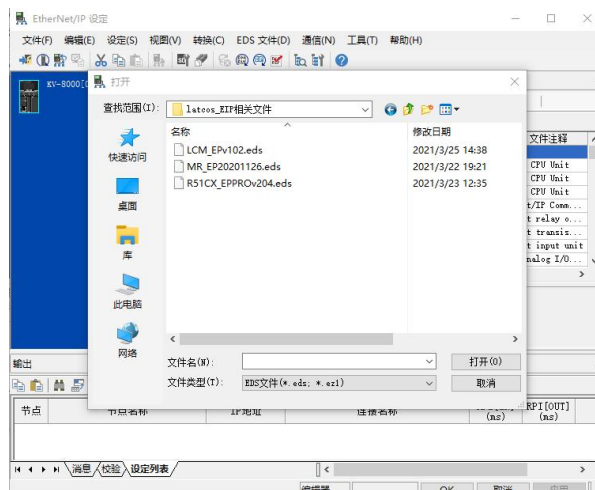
EtherNet/IP 设定

文件(F) 编辑(E) 设定(S) 视图(V) 转换(C) EDS 文件(D) 通信(N) 工具(T) 帮助(H)

KV-8000

打开

查找范围(I): latcos_EIP相关文件

快速访问
桌面
库
此电脑
网络

| 名称 | 修改日期 |
|---|---|
| LCM_EPv102.eds | 2021/3/25 14:38 |
| MR_EP20201126.eds | 2021/3/22 19:21 |
| R51CX_EPPROv204.eds | 2021/3/23 12:35 |

文件名(N):
文件类型(T): EDS文件(*.eds; *.ez1)

打开(O)
取消

文件注释
CPU Unit
CPU Unit
CPU Unit
t/IP Comm...
t relay o...
t transis...
t input unit
nalog I/O...

输出

节点
节点名称
IP地址
连接名称
(ms)
RPI[OUT] (ms)

消息 校验 设定列表